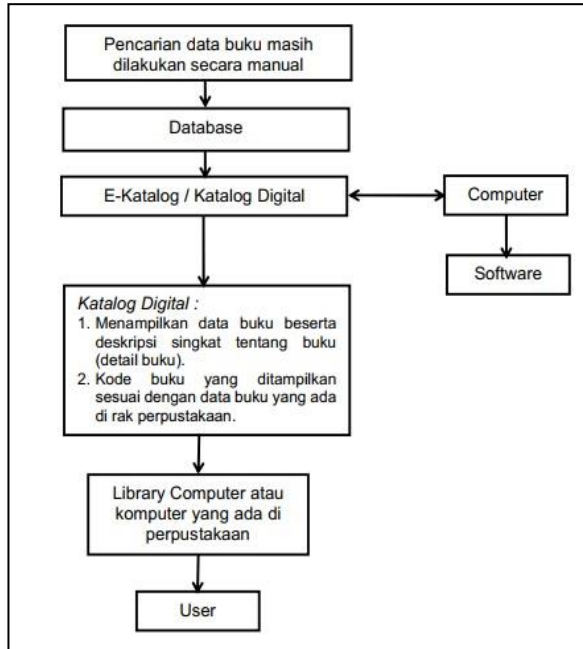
Pencarian data buku masih dilakukan secara manual

Database

E-Katalog / Katalog Digital

Computer

Software

Katalog Digital :
1. Menampilkan data buku beserta deskripsi singkat tentang buku (detail buku).
2. Kode buku yang ditampilkan sesuai dengan data buku yang ada di rak perpustakaan.

Library Computer atau komputer yang ada di perpustakaan

User